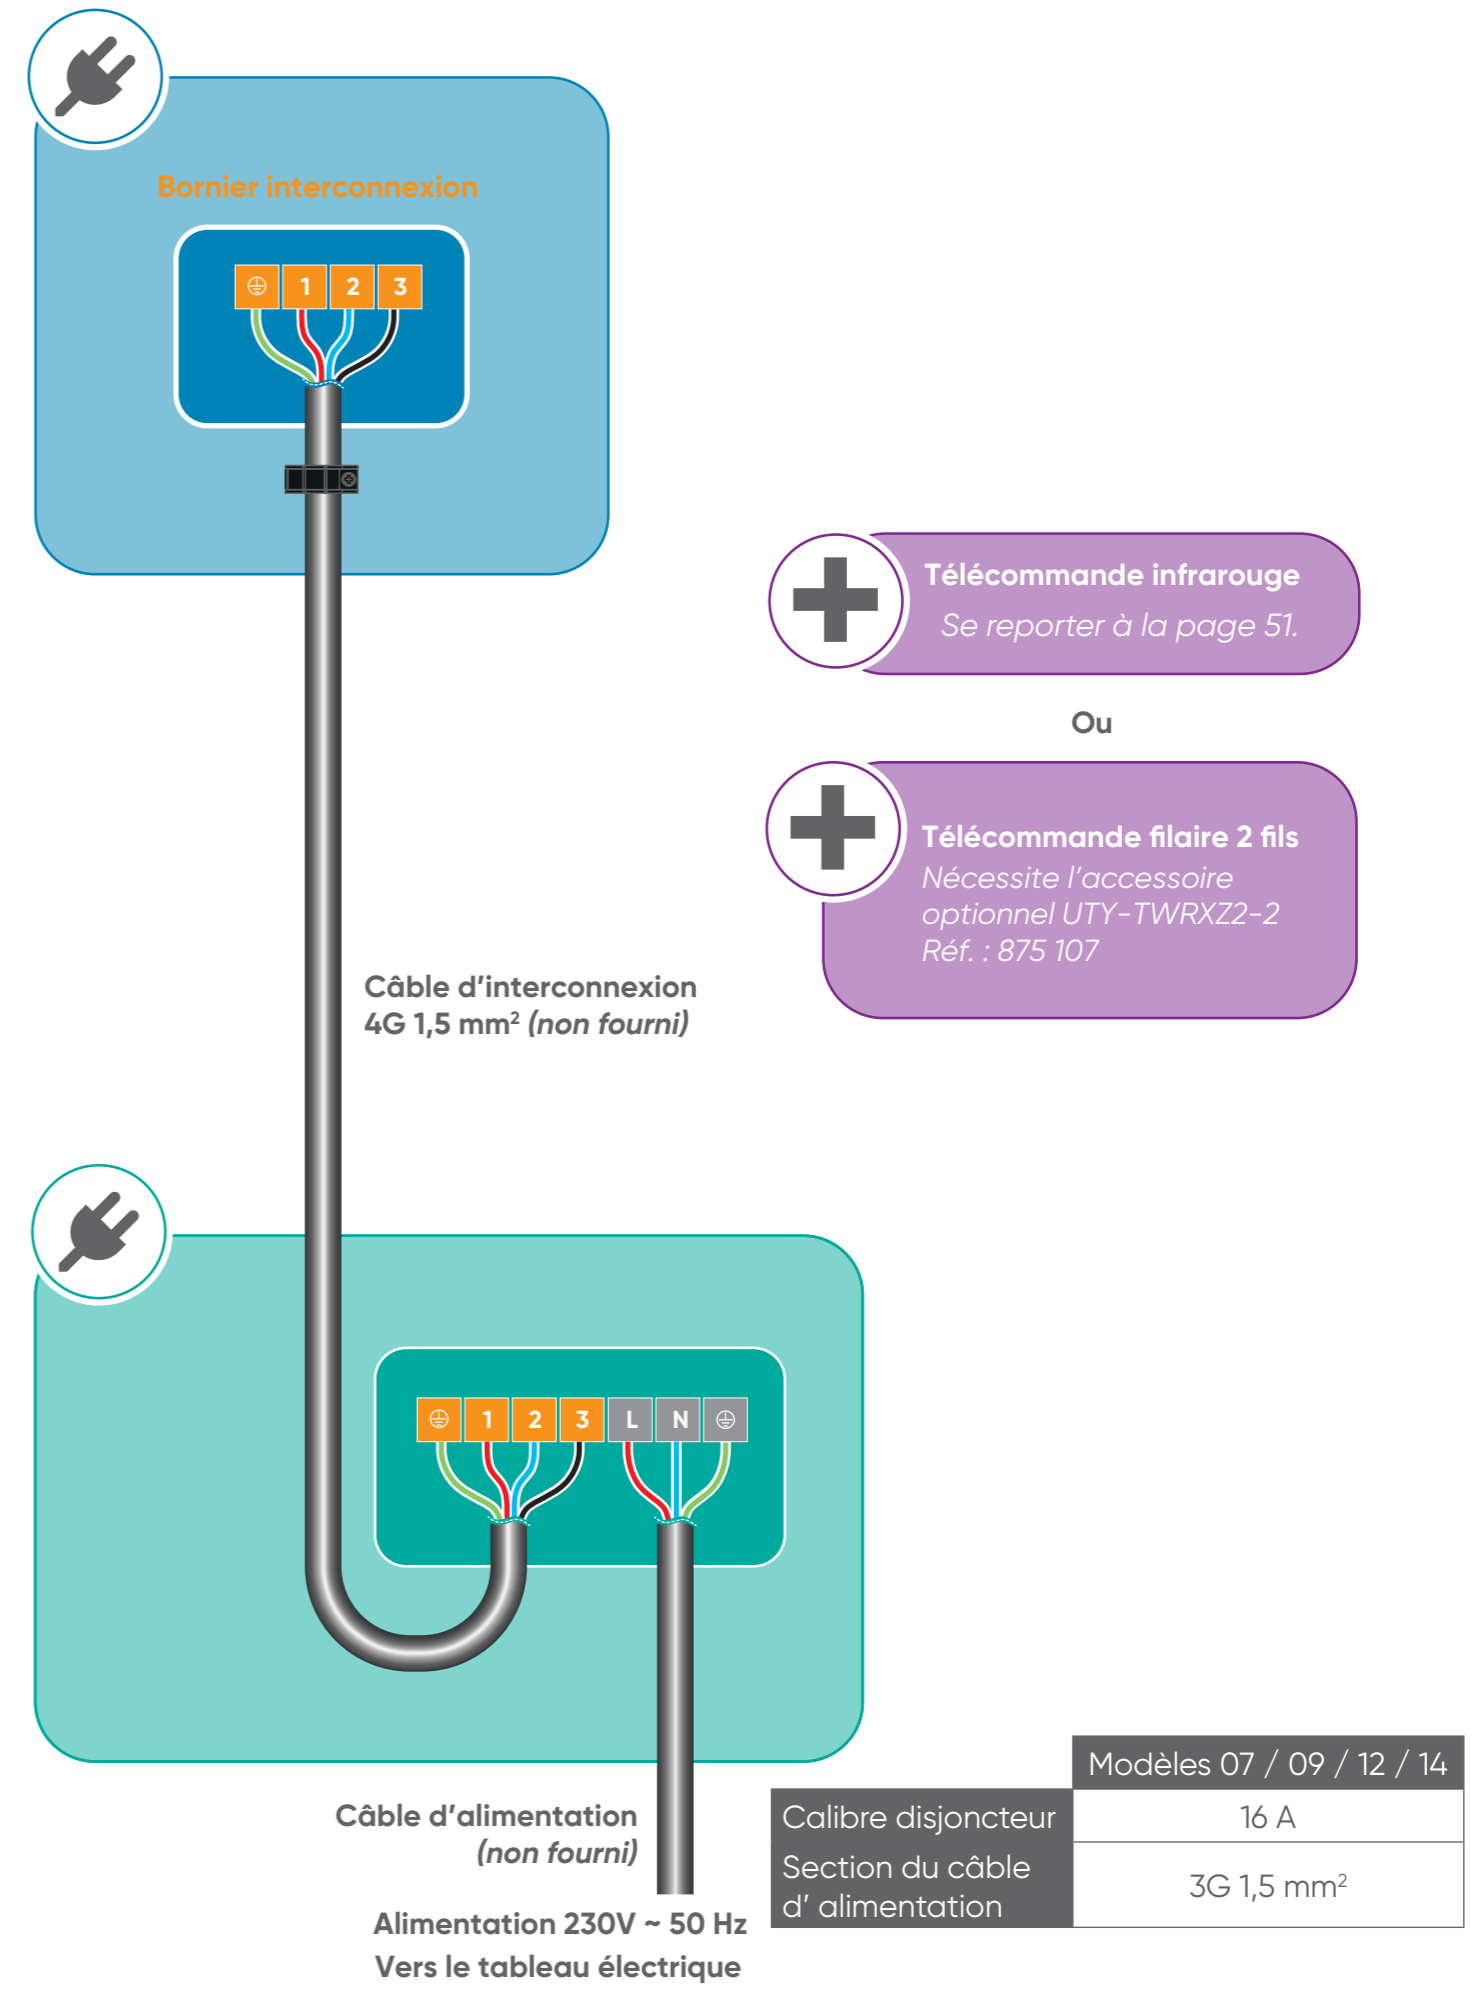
Bornier interconnexion

⏚ 1 2 3

Télécommande infrarouge
Se reporter à la page 51.

Ou

Télécommande filaire 2 fils
Nécessite l'accessoire optionnel UTY-TWRXZ2-2
Réf. : 875 107

Câble d'interconnexion
4G 1,5 mm$^2$ (non fourni)

⏚ 1 2 3 L N ⏚

Câble d'alimentation
(non fourni)

Alimentation 230V ~ 50 Hz
Vers le tableau électrique

| | Modèles 07 / 09 / 12 / 14 |
|---|---|
| Calibre disjoncteur | 16 A |
| Section du câble d' alimentation | 3G 1,5 mm$^2$ |